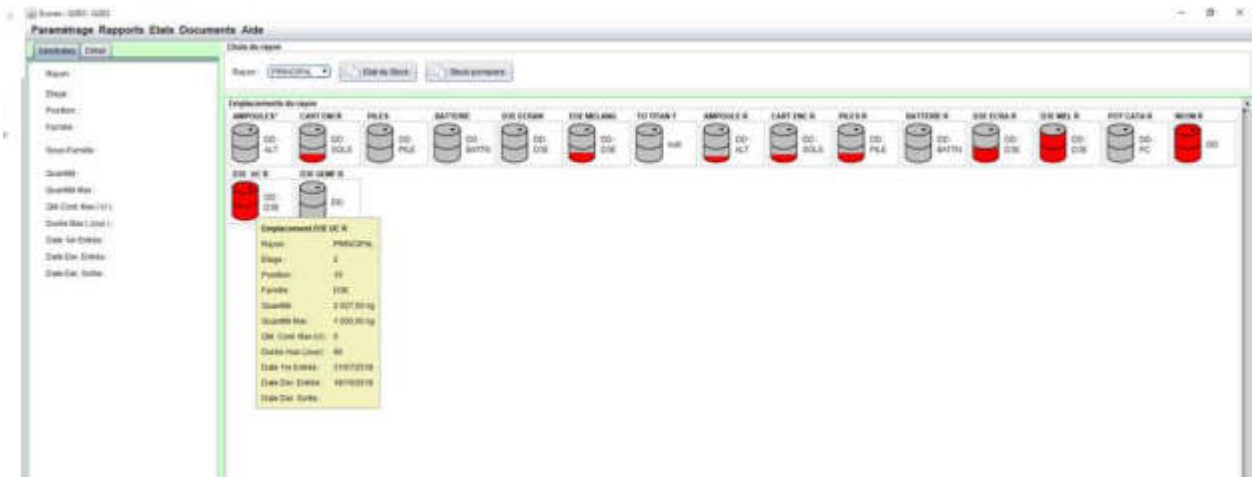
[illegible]

Paramétrage Rapports Etats Documents Aide

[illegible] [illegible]

Rayon
Etage
Position
Famille
Sous-Famille
Quantité
Quantité Max
Qté Cont. Max (t/l)
Durée Max (Jour)
Date 1er Entrée
Date Der. Entrée
Date Der. Sortie

Choix du rayon

Rayon : PRINCIPAL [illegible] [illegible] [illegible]

Emplacements du rayon

AMPOULES* DD-ALT
CART ENCR DD-SOLS
PILES DD-PILE
BATTERIE DD-BATTN
D3E ECRAN DD-D3E
D3E MELANG DD-D3E
TO TITAN T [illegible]
AMPOULE R DD-ALT
CART ENC R DD-SOLS
PILES R DD-PILE
BATTERIE R DD-BATTN
D3E ECRA R DD-D3E
D3E MEL R DD-D3E
POT CATA R DD-PC
NEON R DD
D3E UC R DD-D3E
D3E GEMF R DD

Emplacement D3E UC R
Rayon PRINCIPAL
Etage 2
Position 15
Famille D3E
Quantité 2 027,00 kg
Quantité Max 1 000,00 kg
Qté Cont. Max (t/l) 0
Durée Max (Jour) 90
Date 1er Entrée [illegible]
Date Der. Entrée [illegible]
Date Der. Sortie